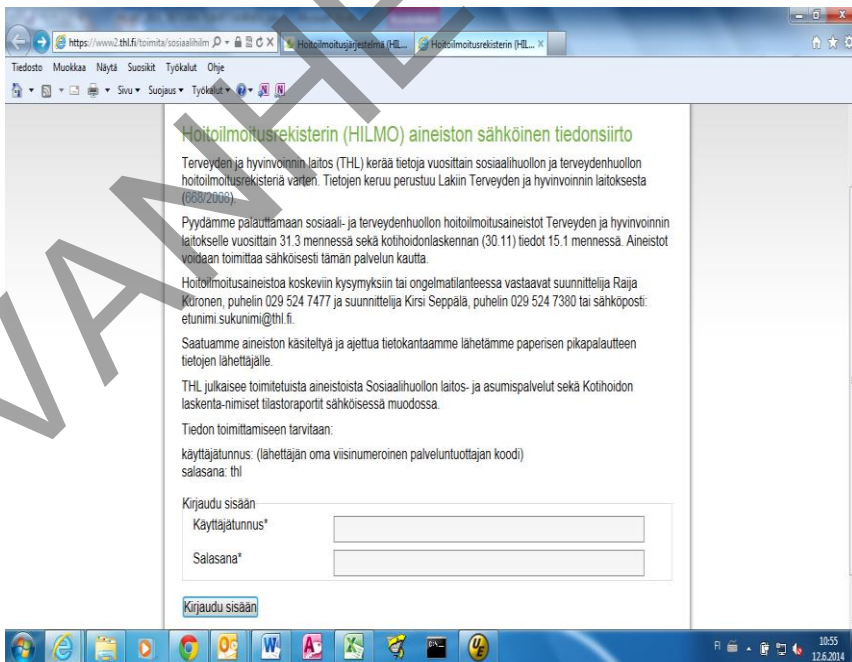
https://www2.thl.fi/toimita/sosiaalihilm Hoitoilmoitusjärjestelmä (HIL... Hoitoilmoitusrekisterin (HIL... ×

Tiedosto Muokkaa Näytä Suosikit Työkalut Ohje

Sivu ▾ Suojaus ▾ Työkalut ▾

Hoitoilmoitusrekisterin (HILMO) aineiston sähköinen tiedonsiirto

Terveyden ja hyvinvoinnin laitos (THL) kerää tietoja vuosittain sosiaalihuollon ja terveydenhuollon hoitoilmoitusrekisteriä varten. Tietojen keruu perustuu Lakiin Terveyden ja hyvinvoinnin laitoksesta (668/2008).

Pyydämme palauttamaan sosiaali- ja terveydenhuollon hoitoilmoitusaineistot Terveyden ja hyvinvoinnin laitokselle vuosittain 31.3 mennessä sekä kotihoidonlaskennan (30.11) tiedot 15.1 mennessä. Aineistot voidaan toimittaa sähköisesti tämän palvelun kautta.

Hoitoilmoitusaineistoa koskeviin kysymyksiin tai ongelmatilanteessa vastaavat suunnittelija Raija Kuronen, puhelin 029 524 7477 ja suunnittelija Kirsi Seppälä, puhelin 029 524 7380 tai sähköposti: etunimi.sukunimi@thl.fi.

Saatuamme aineiston käsiteltyä ja ajettua tietokantaamme lähetämme paperisen pikapalautteen tietojen lähettäjälle.

THL julkaisee toimitetuista aineistoista Sosiaalihuollon laitos- ja asumispalvelut sekä Kotihoidon laskenta-nimiset tilastoraportit sähköisessä muodossa.

Tiedon toimittamiseen tarvitaan:

käyttäjätunnus: (lähettäjän oma viisinumeroinen palveluntuottajan koodi)
salasana: thl

Kirjaudu sisään

Käyttäjätunnus*

Salasana*

Kirjaudu sisään

VANHE

10:55
12.6.2014